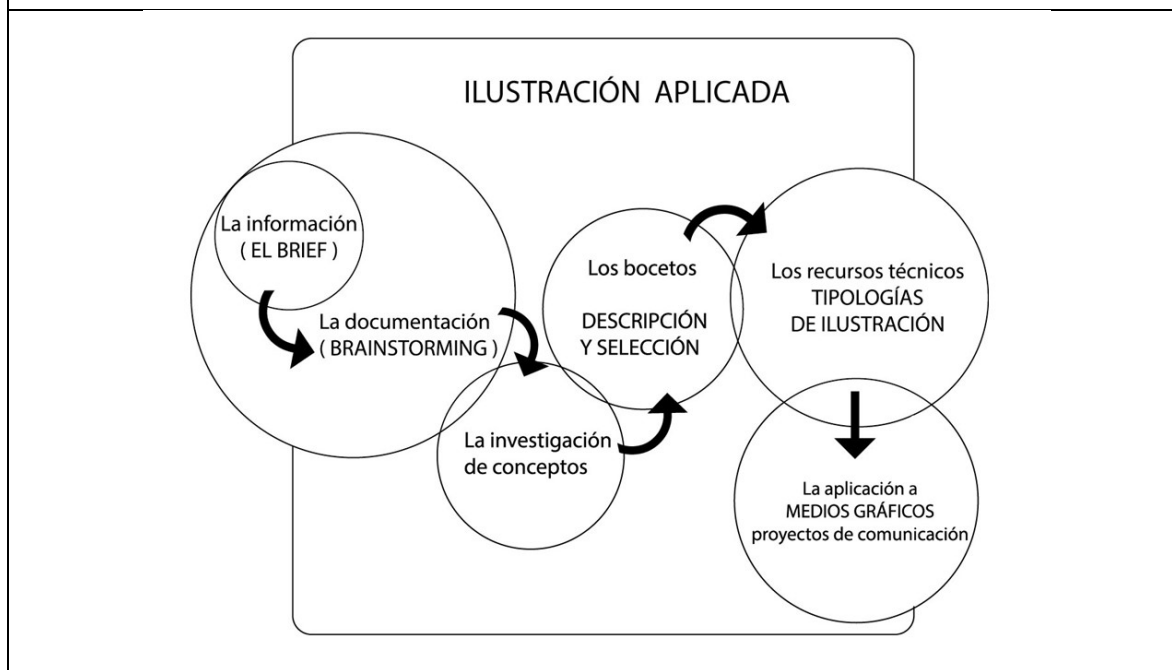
ILUSTRACIÓN APLICADA

La información
( EL BRIEF )

La documentación
( BRAINSTORMING )

La investigación
de conceptos

Los bocetos

DESCRIPCIÓN
Y SELECCIÓN

Los recursos técnicos
TIPOLOGÍAS
DE ILUSTRACIÓN

La aplicación a
MEDIOS GRÁFICOS
proyectos de comunicación